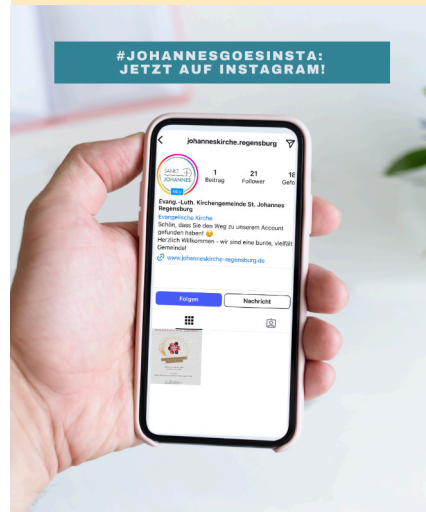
#JOHANNESGOESINSTA:
JETZT AUF INSTAGRAM!

johanneskirche.regensburg

SANKT JOHANNES

NEU

1
Beitrag

21
Follower

18
Gefo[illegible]

Evang.-Luth. Kirchengemeinde St. Johannes Regensburg
Evangelische Kirche
Schön, dass Sie den Weg zu unserem Account gefunden haben! 😊
Herzlich Willkommen - wir sind eine bunte, vielfält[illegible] Gemeinde!
www.johanneskirche-regensburg.de

Folgen
Nachricht